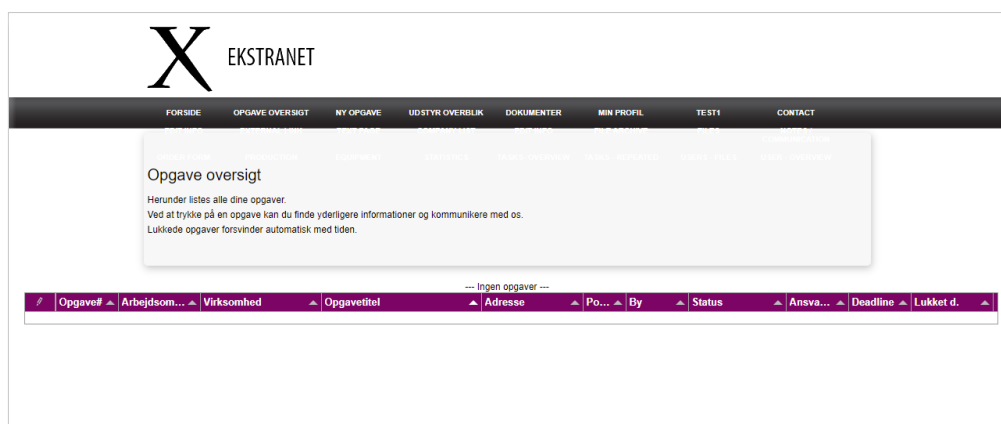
X EKSTRANET

FORSIDE OPGAVE OVERSIGT NY OPGAVE UDSTYR OVERBLIK DOKUMENTER MIN PROFIL TEST1 CONTACT

Opgave oversigt

Herunder listes alle dine opgaver.
Ved at trykke på en opgave kan du finde yderligere informationer og kommunikere med os.
Lukkede opgaver forsvinder automatisk med tiden.

--- Ingen opgaver ---

| Opgave# | Arbejdsom... | Virksomhed | Opgavetitel | Adresse | Po... | By | Status | Ansva... | Deadline | Lukket d. |
|---|---|---|---|---|---|---|---|---|---|---|